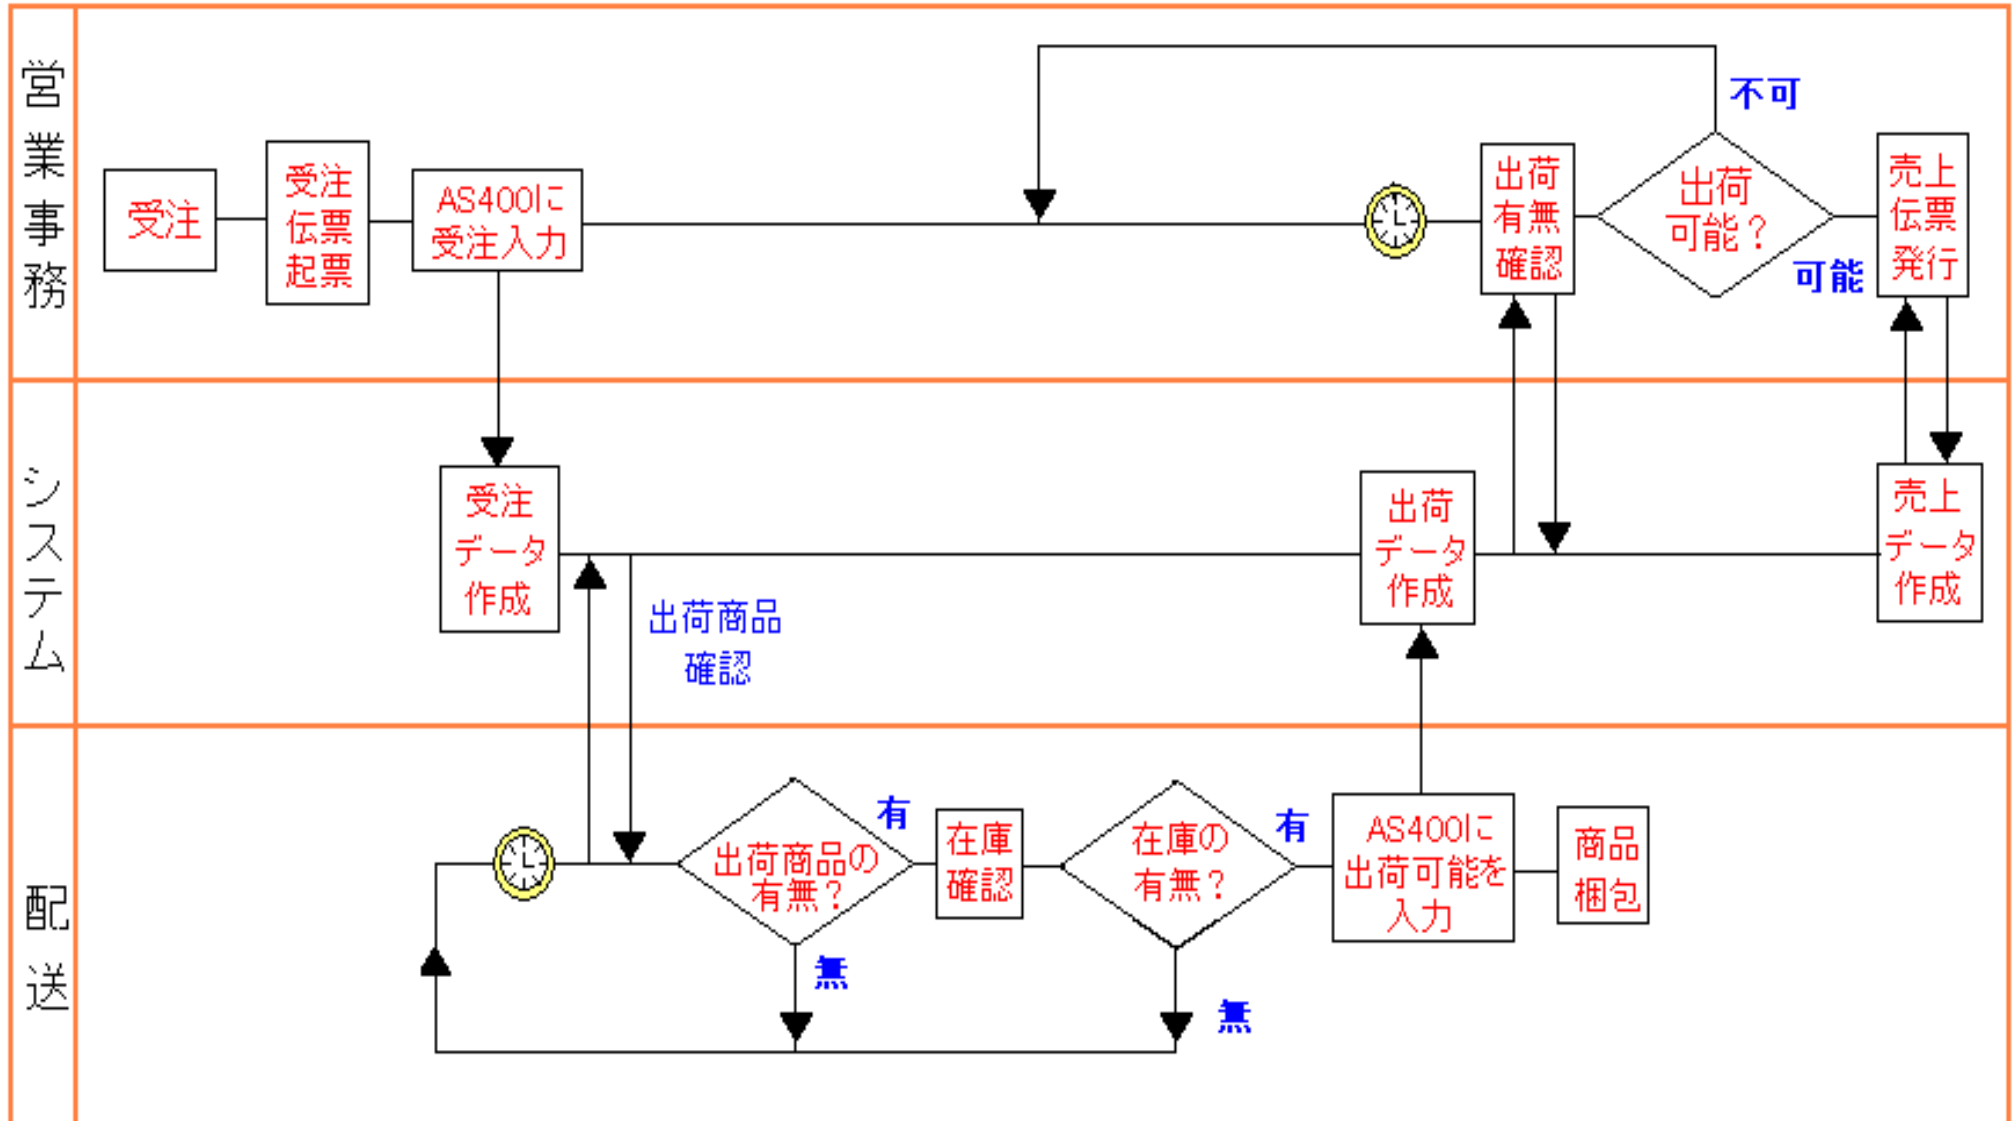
営業事務

受注

受注伝票起票

AS400に受注入力

不可

出荷有無確認

出荷可能？

可能

売上伝票発行

システム

受注データ作成

出荷商品確認

出荷データ作成

売上データ作成

配送

出荷商品の有無？

有

無

在庫確認

在庫の有無？

有

無

AS400に出荷可能を入力

商品梱包